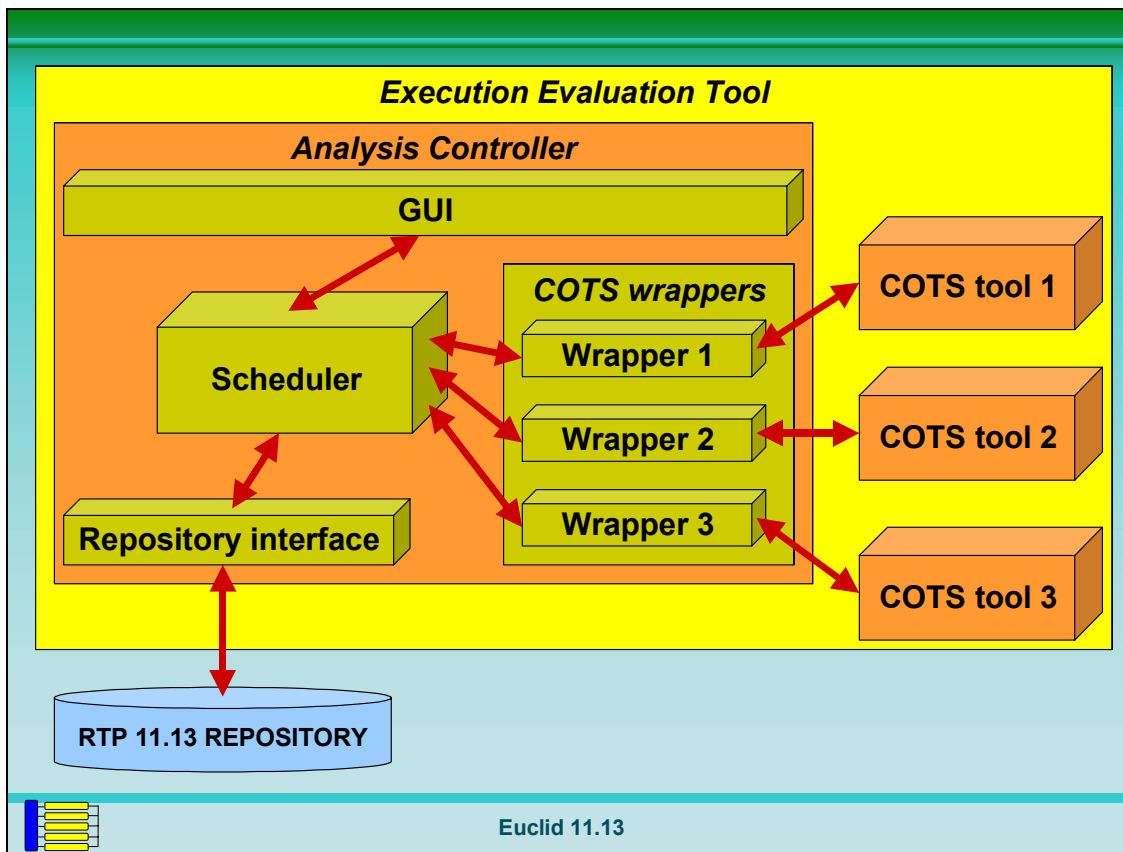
Execution Evaluation Tool

Analysis Controller

GUI

Scheduler

COTS wrappers

Wrapper 1

Wrapper 2

Wrapper 3

Repository interface

COTS tool 1

COTS tool 2

COTS tool 3

RTP 11.13 REPOSITORY

Euclid 11.13